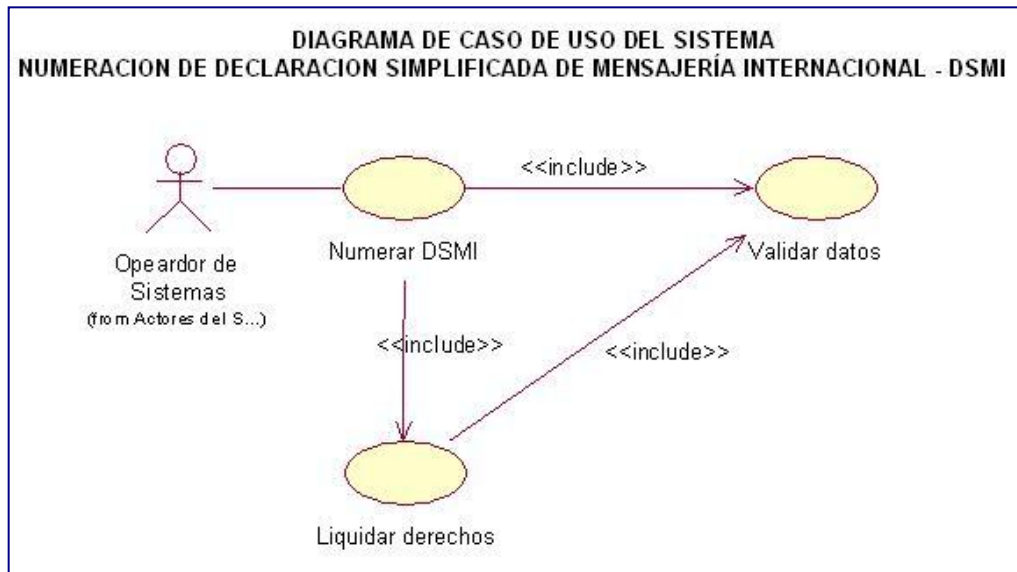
DIAGRAMA DE CASO DE USO DEL SISTEMA
NUMERACION DE DECLARACION SIMPLIFICADA DE MENSAJERÍA INTERNACIONAL - DSMI

Opeardor de Sistemas
(from Actores del S...)

<<include>>

Numerar DSMI

Validar datos

<<include>>

<<include>>

Liquidar derechos